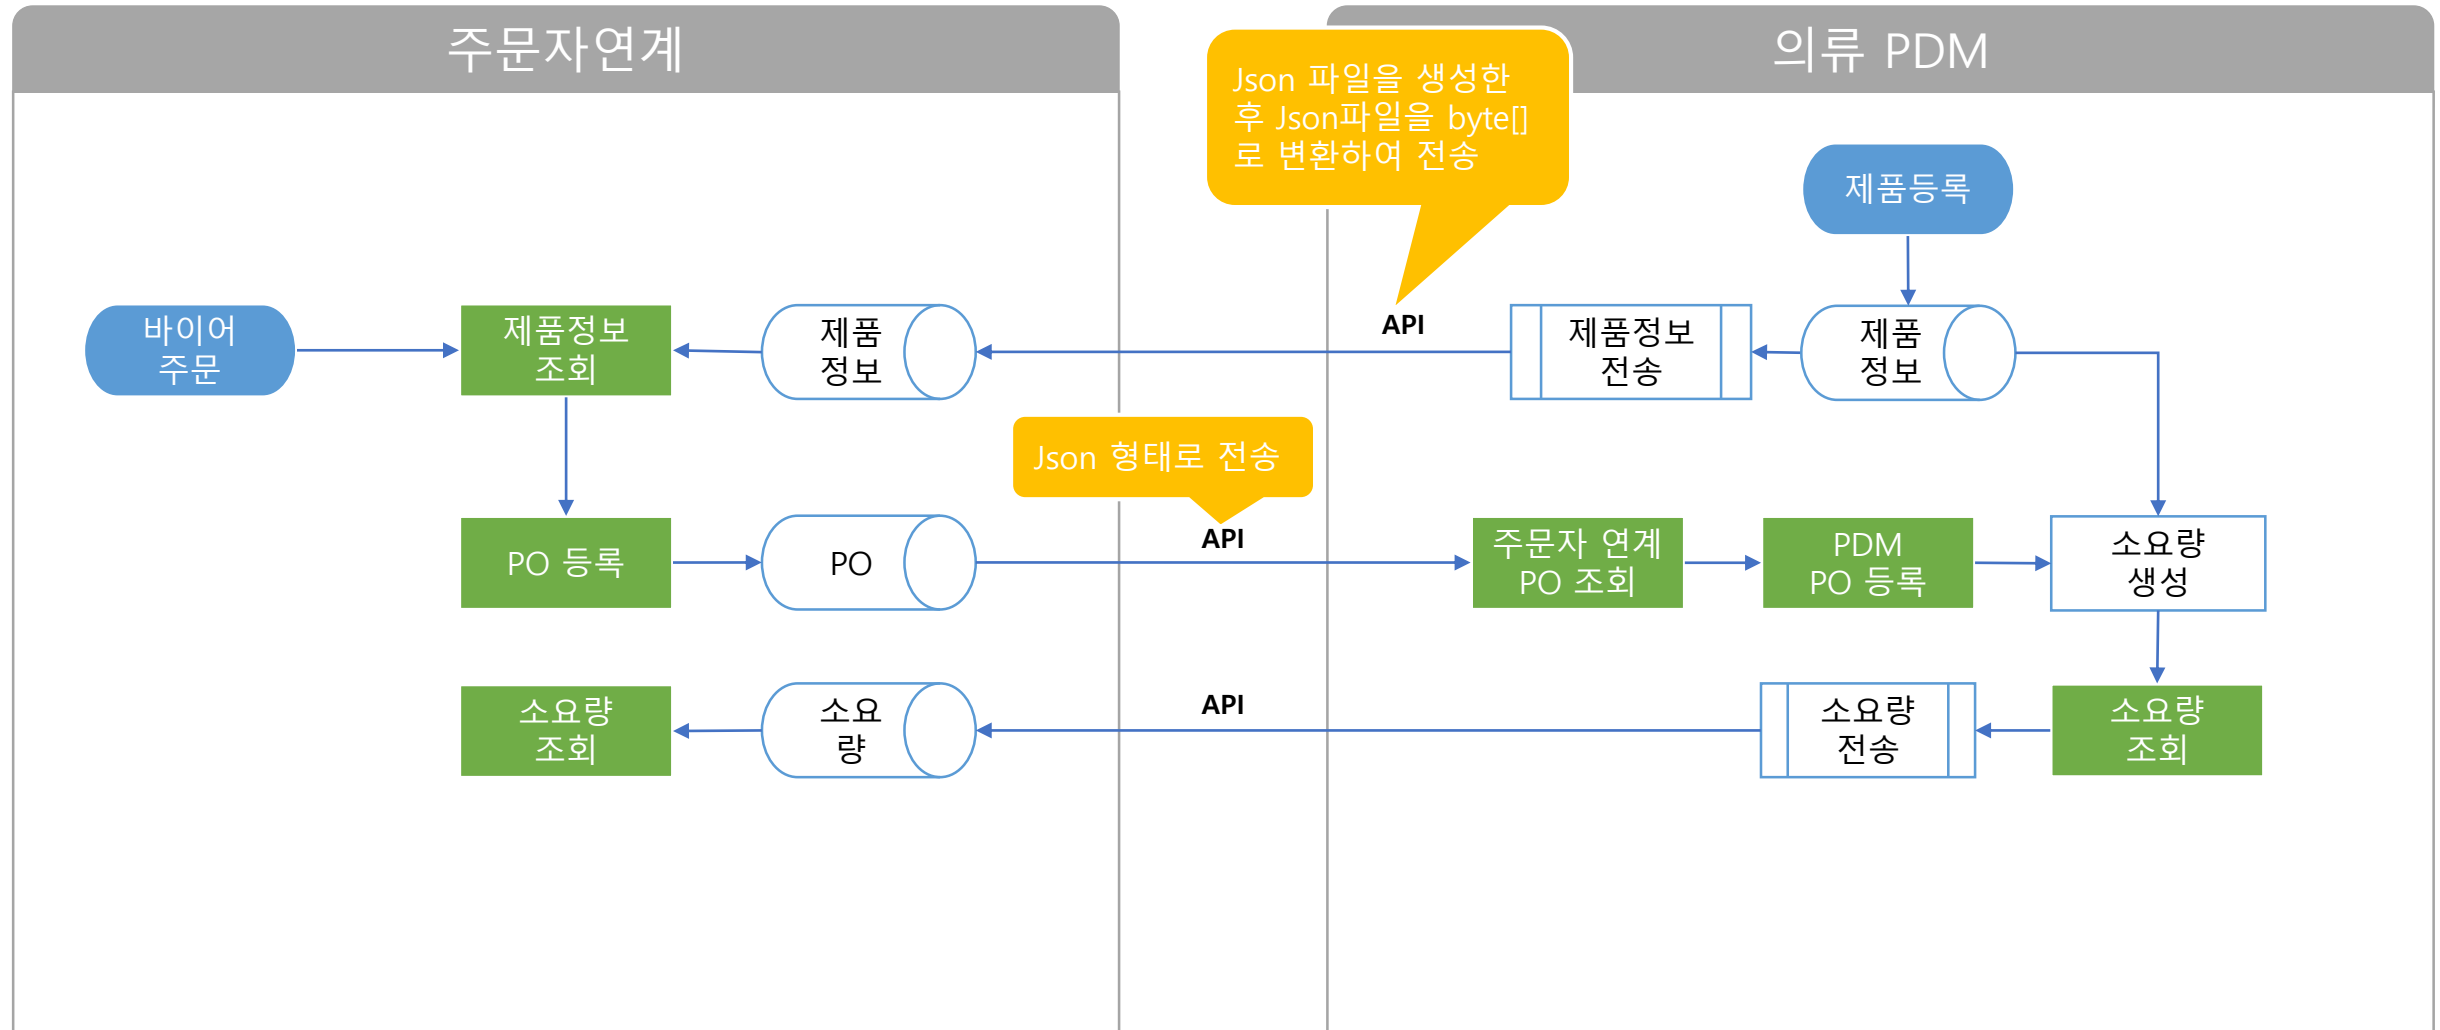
주문자연계

의류 PDM

Json 파일을 생성한 후 Json파일을 byte[]로 변환하여 전송

제품등록

바이어 주문

제품정보 조회

제품 정보

API

제품정보 전송

제품 정보

Json 형태로 전송

PO 등록

PO

API

주문자 연계 PO 조회

PDM PO 등록

소요량 생성

소요량 조회

소요 량

API

소요량 전송

소요량 조회